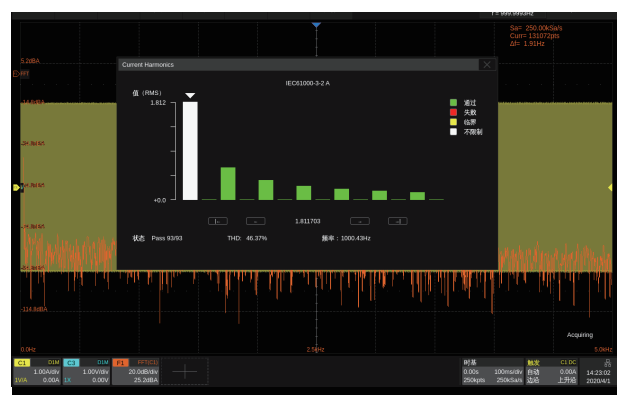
F 999.9993Hz

Sa= 250.00kSa/s
Curr= 131072pts
Δf= 1.91Hz

5.2dBA

Current Harmonics

IEC61000-3-2 A

值（RMS）

1.812

+0.0

通过
失败
临界
不限制

1.811703

状态: Pass 93/93
THD: 46.37%
频率：1000.43Hz

-14.8dBA
-24.8dBA
-34.8dBA
-44.8dBA
-54.8dBA
-114.8dBA

0.0Hz
2.5kHz
5.0kHz

Acquiring

C1 DJM 1.00A/div 1VIA 0.00A
C3 DJM 1.00V/div 1X 0.00V
F1 FFT(C1) 20.0dBA/div 25.2dBA

时基 0.00s 100ms/div 250kpts 250kSa/s
触发 C1 DC 自动 0.00A 边沿 上升沿
14:23:02 2020/4/1